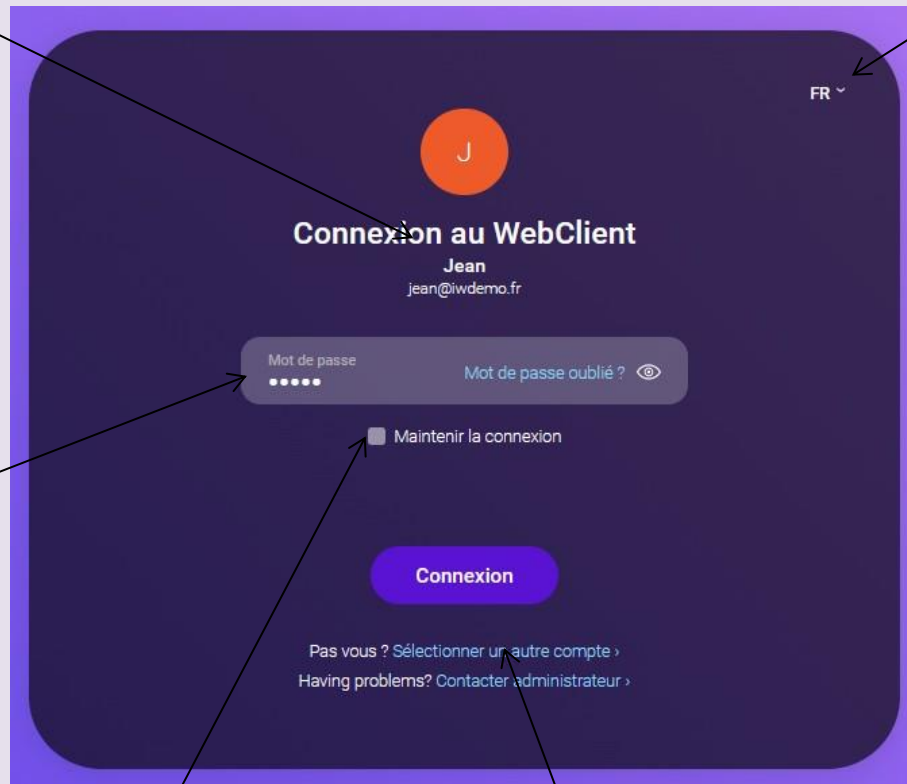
FR

J

Connexion au WebClient
Jean
jean@iwdemo.fr

Mot de passe
•••••
Mot de passe oublié ?

Maintenir la connexion

Connexion

Pas vous ? Sélectionner un autre compte ›
Having problems? Contacter administrateur ›